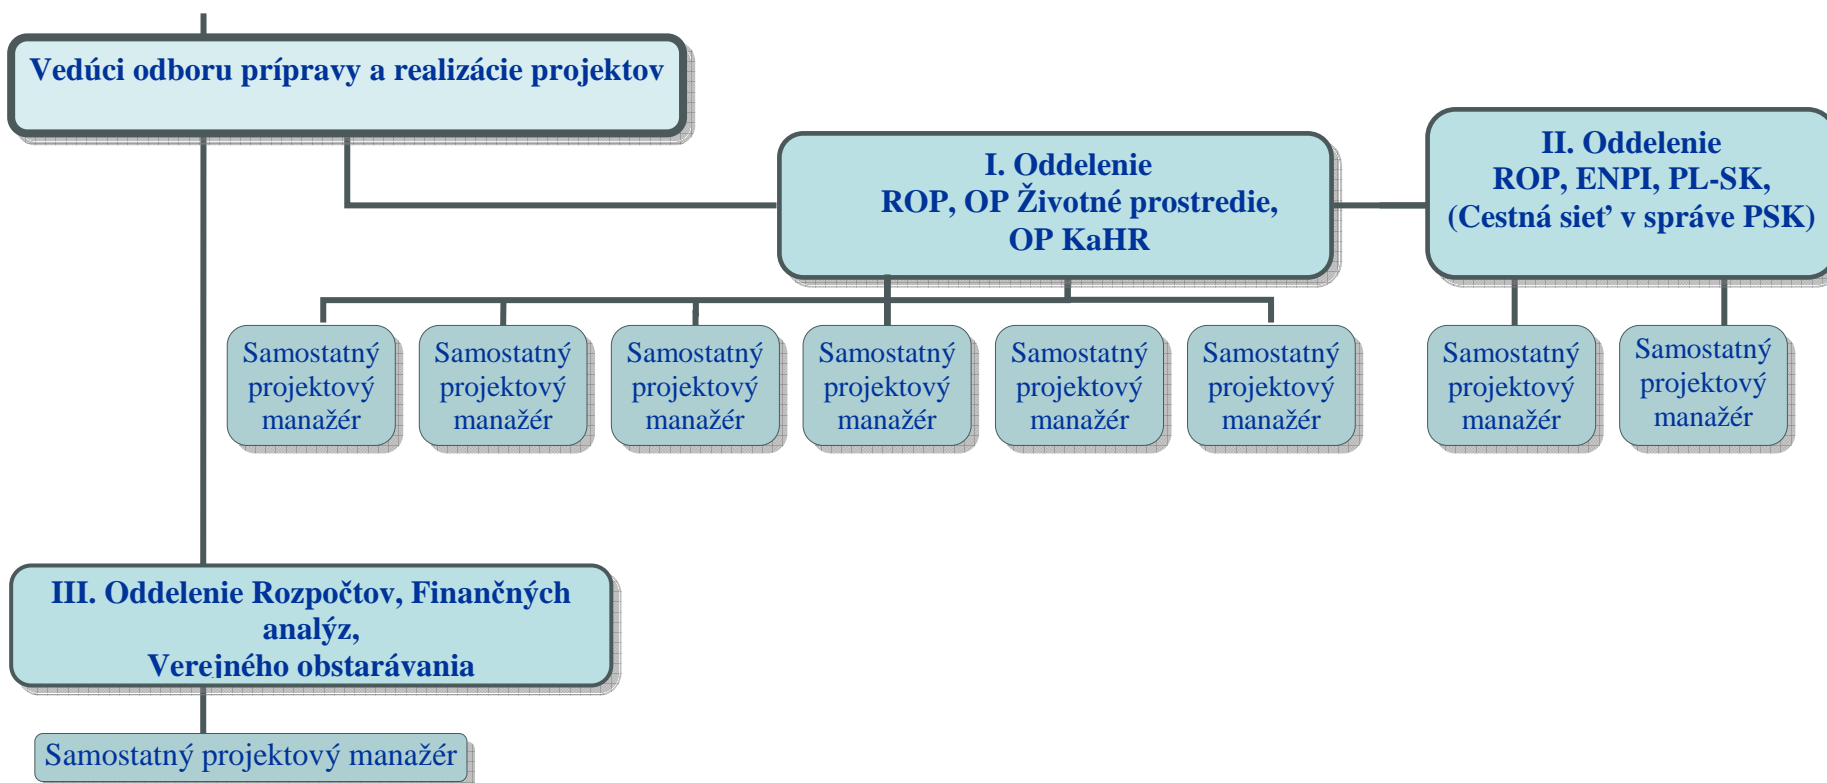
Vedúci odboru prípravy a realizácie projektov

I. Oddelenie
ROP, OP Životné prostredie,
OP KaHR

II. Oddelenie
ROP, ENPI, PL-SK,
(Cestná sieť v správe PSK)

Samostatný projektový manažér

Samostatný projektový manažér

Samostatný projektový manažér

Samostatný projektový manažér

Samostatný projektový manažér

Samostatný projektový manažér

Samostatný projektový manažér

Samostatný projektový manažér

III. Oddelenie Rozpočtov, Finančných analýz,
Verejného obstarávania

Samostatný projektový manažér